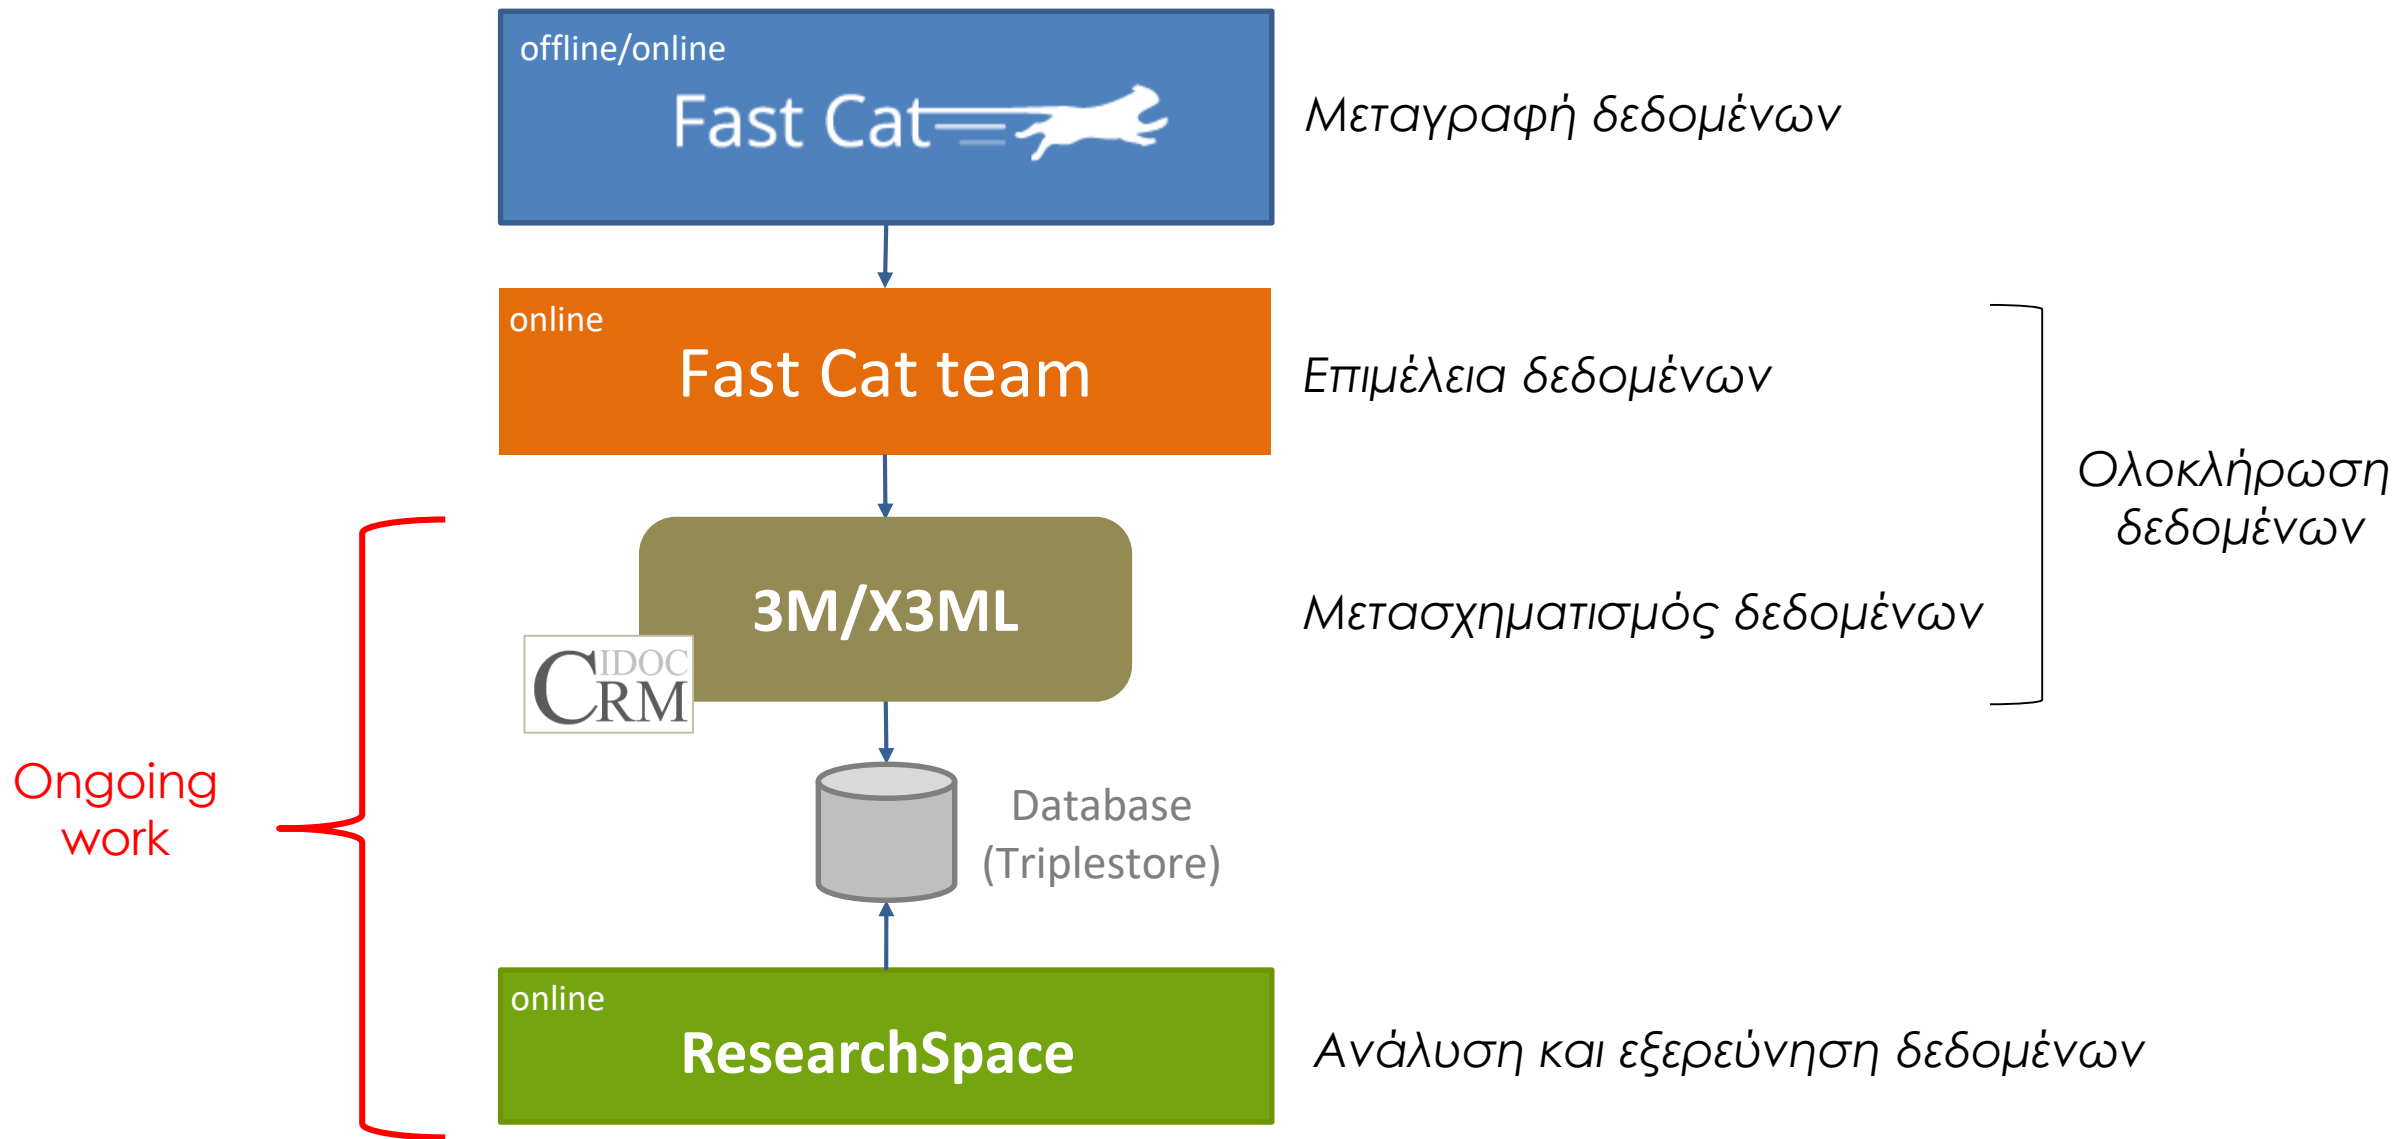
offline/online

Fast Cat

Μεταγραφή δεδομένων

online

Fast Cat team

Επιμέλεια δεδομένων

Ολοκλήρωση δεδομένων

3M/X3ML

CIDOC CRM

Μετασχηματισμός δεδομένων

Ongoing work

Database (Triplestore)

online

ResearchSpace

Ανάλυση και εξερεύνηση δεδομένων